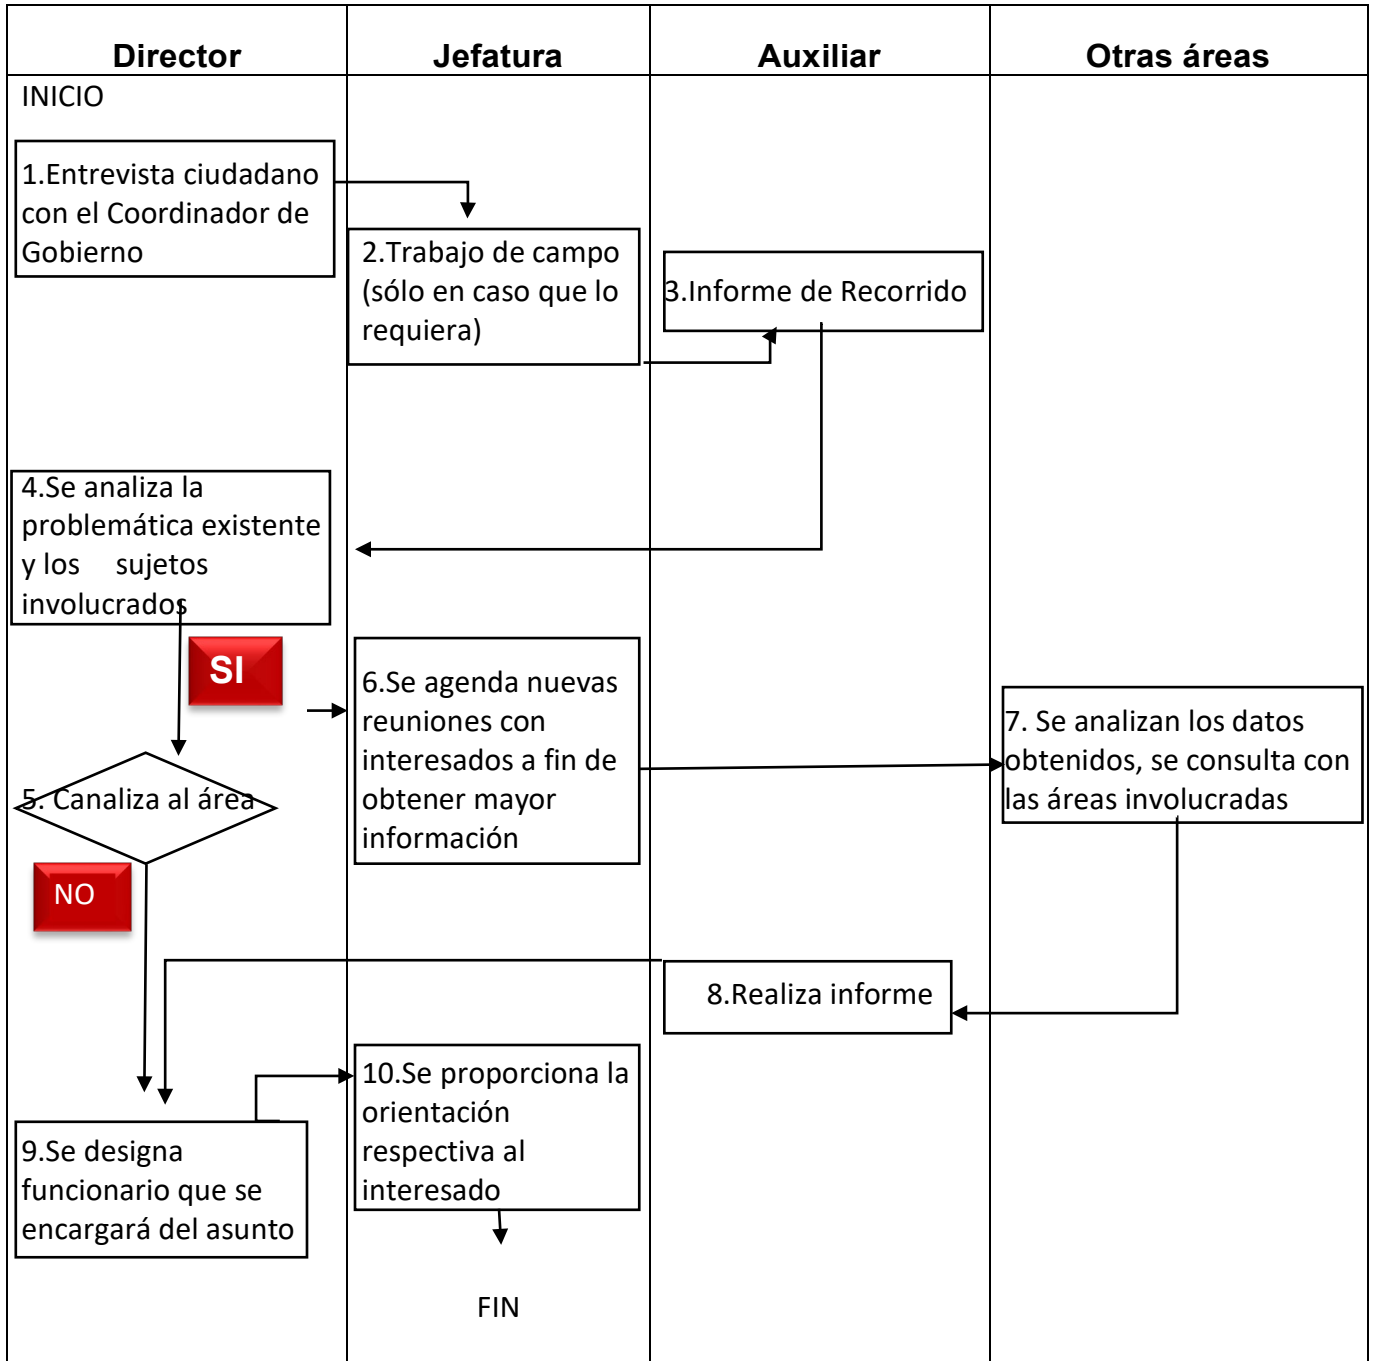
| Director | Jefatura | Auxiliar | Otras áreas |
|---|---|---|---|

INICIO

1.Entrevista ciudadano con el Coordinador de Gobierno

2.Trabajo de campo (sólo en caso que lo requiera)

3.Informe de Recorrido

4.Se analiza la problemática existente y los sujetos involucrados

SI

6.Se agenda nuevas reuniones con interesados a fin de obtener mayor información

7. Se analizan los datos obtenidos, se consulta con las áreas involucradas

5. Canaliza al área

NO

8.Realiza informe

10.Se proporciona la orientación respectiva al interesado

9.Se designa funcionario que se encargará del asunto

FIN